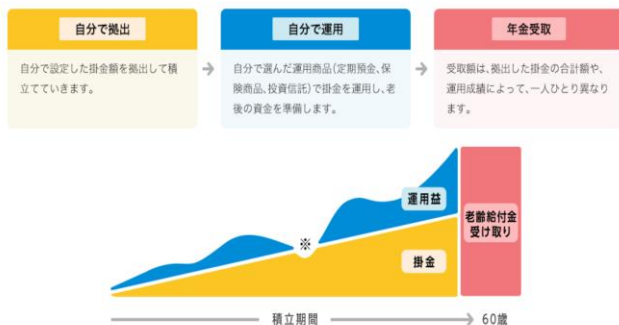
自分で拠出

自分で設定した掛金額を拠出して積立てていきます。

自分で運用

自分で選んだ運用商品（定期預金、保険商品、投資信託）で掛金を運用し、老後の資金を準備します。

年金受取

受取額は、拠出した掛金の合計額や、運用成績によって、一人ひとり異なります。

運用益

※

掛金

老齢給付金受け取り

積立期間

60歳